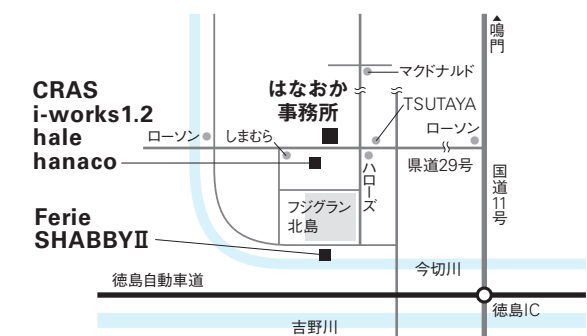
鳴門

マクドナルド

はなおか
事務所

TSUTAYA

CRAS
i-works1.2
hale
hanaco

ローソン

しまむら

ローソン

県道29号

ハローズ

国道11号

フジグラン
北島

Ferie
SHABBYⅡ

今切川

徳島自動車道

徳島IC

吉野川